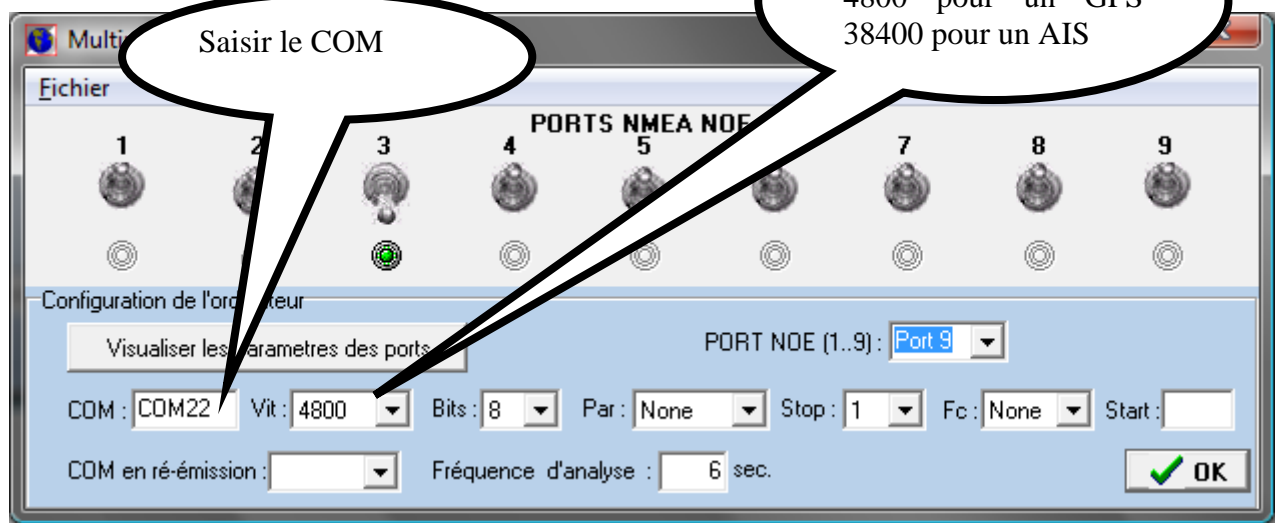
Multi

Saisir le COM

4800 pour un GPS
38400 pour un AIS

Fichier

PORTS NMEA NOE

1 2 3 4 5 7 8 9

Configuration de l'ord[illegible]teur

Visualiser les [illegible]arametres des ports

PORT NOE (1..9) : Port 9

COM : COM22 Vit : 4800 Bits : 8 Par : None Stop : 1 Fc : None Start :

COM en ré-émission : Fréquence d'analyse : 6 sec.

OK